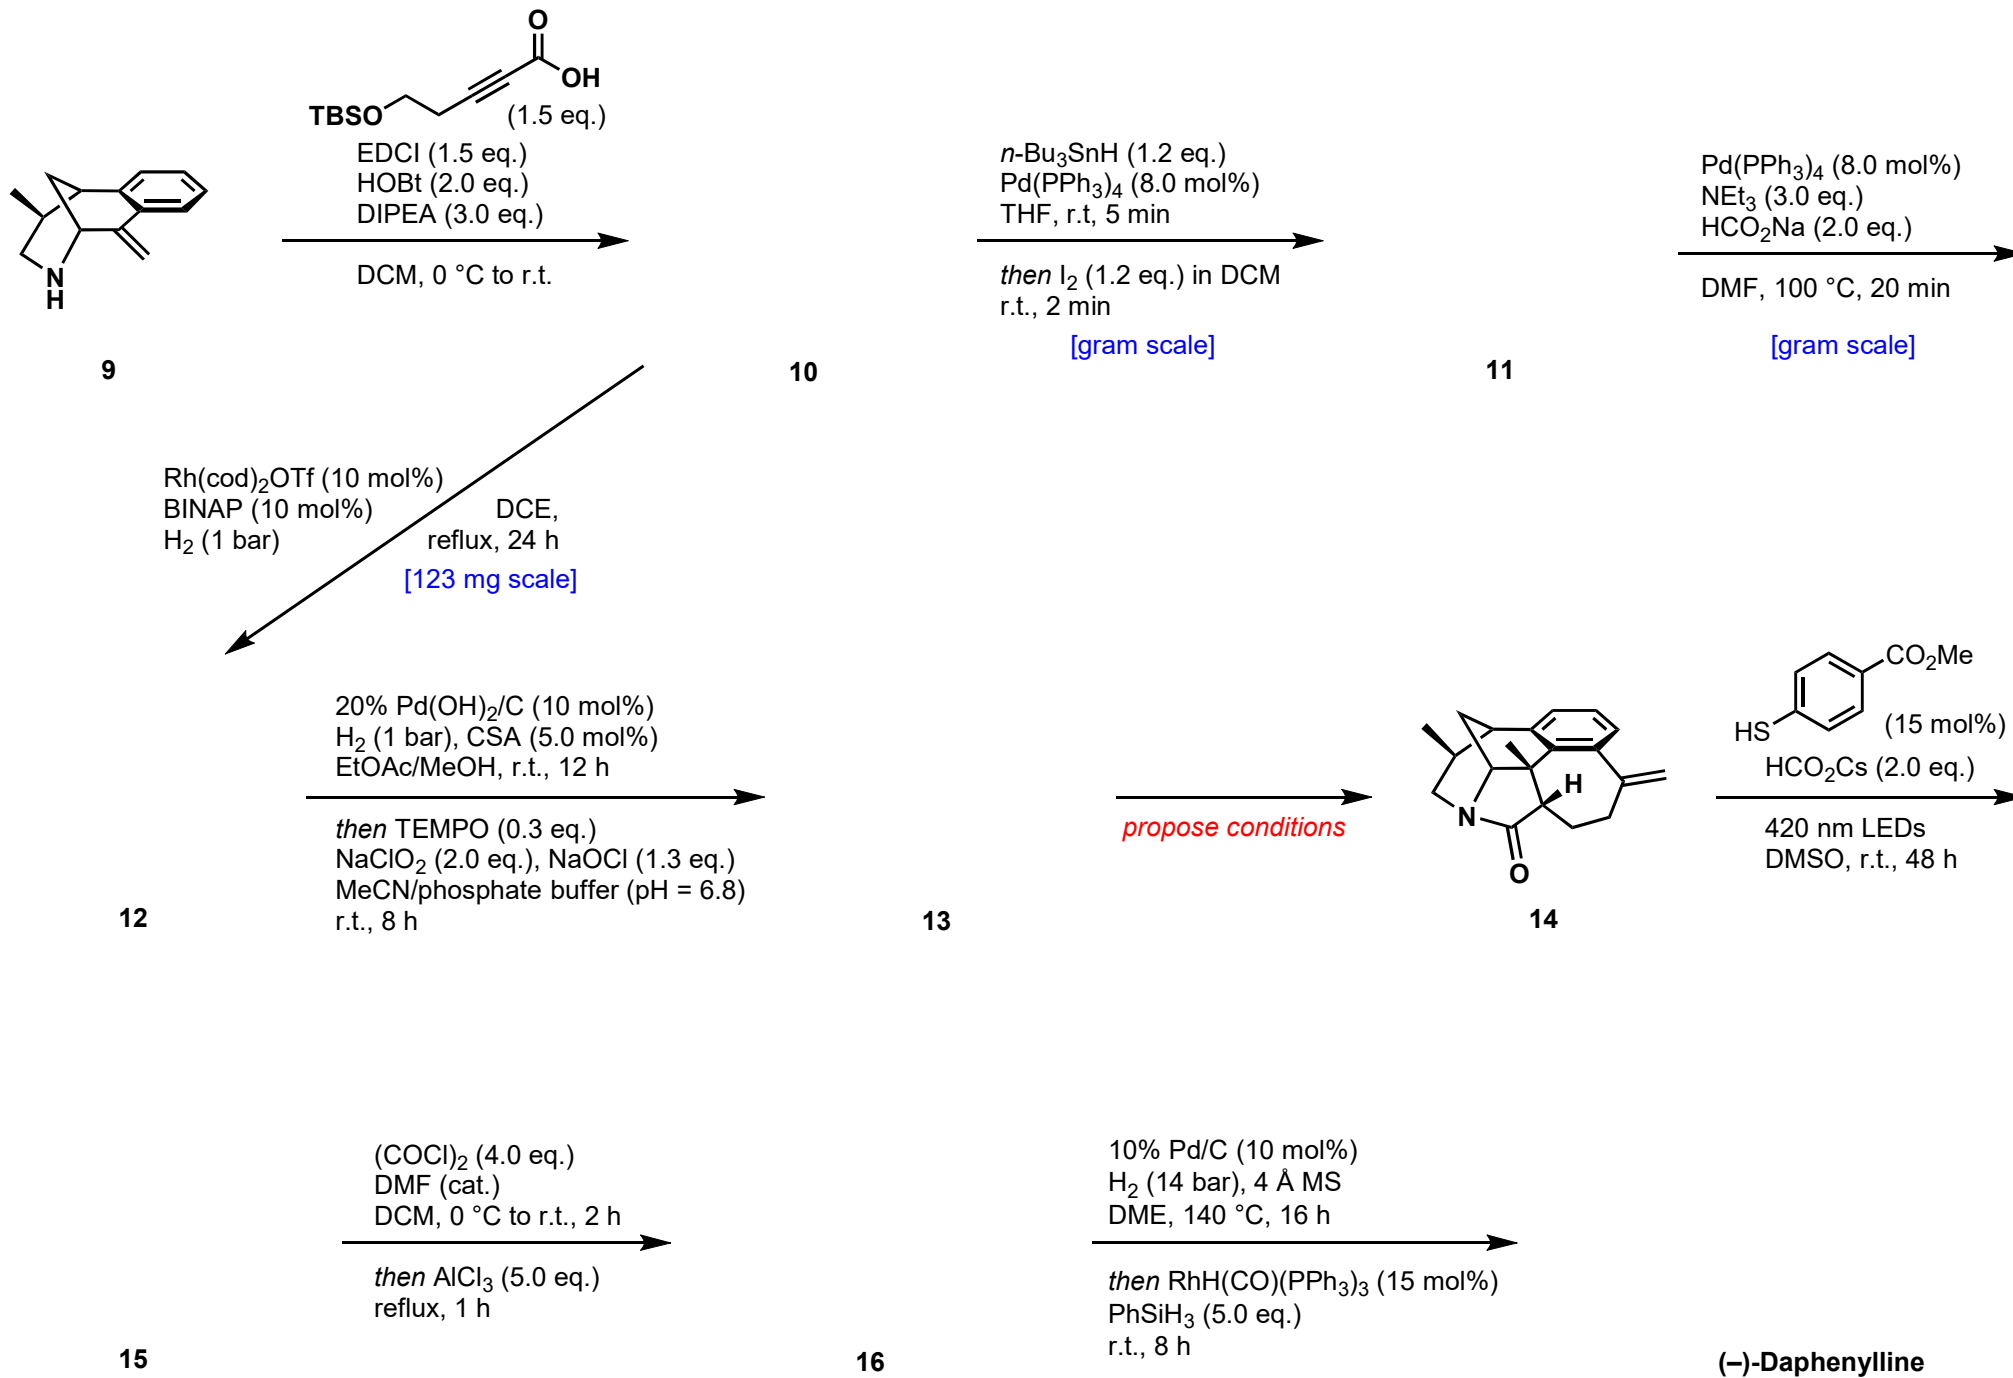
O
OH
TBSO
(1.5 eq.)
EDCI (1.5 eq.)
HOBt (2.0 eq.)
DIPEA (3.0 eq.)
DCM, 0 °C to r.t.

N
H

9

10

$n$-Bu$_3$SnH (1.2 eq.)
Pd(PPh$_3$)$_4$ (8.0 mol%)
THF, r.t, 5 min
then I$_2$ (1.2 eq.) in DCM
r.t., 2 min
[gram scale]

11

Pd(PPh$_3$)$_4$ (8.0 mol%)
NEt$_3$ (3.0 eq.)
HCO$_2$Na (2.0 eq.)
DMF, 100 °C, 20 min
[gram scale]

Rh(cod)$_2$OTf (10 mol%)
BINAP (10 mol%)
H$_2$ (1 bar)
DCE,
reflux, 24 h
[123 mg scale]

12

20% Pd(OH)$_2$/C (10 mol%)
H$_2$ (1 bar), CSA (5.0 mol%)
EtOAc/MeOH, r.t., 12 h
then TEMPO (0.3 eq.)
NaClO$_2$ (2.0 eq.), NaOCl (1.3 eq.)
MeCN/phosphate buffer (pH = 6.8)
r.t., 8 h

13

propose conditions

H
N
O
14

CO$_2$Me
HS
(15 mol%)
HCO$_2$Cs (2.0 eq.)
420 nm LEDs
DMSO, r.t., 48 h

15

(COCl)$_2$ (4.0 eq.)
DMF (cat.)
DCM, 0 °C to r.t., 2 h
then AlCl$_3$ (5.0 eq.)
reflux, 1 h

16

10% Pd/C (10 mol%)
H$_2$ (14 bar), 4 Å MS
DME, 140 °C, 16 h
then RhH(CO)(PPh$_3$)$_3$ (15 mol%)
PhSiH$_3$ (5.0 eq.)
r.t., 8 h

(–)-Daphenylline